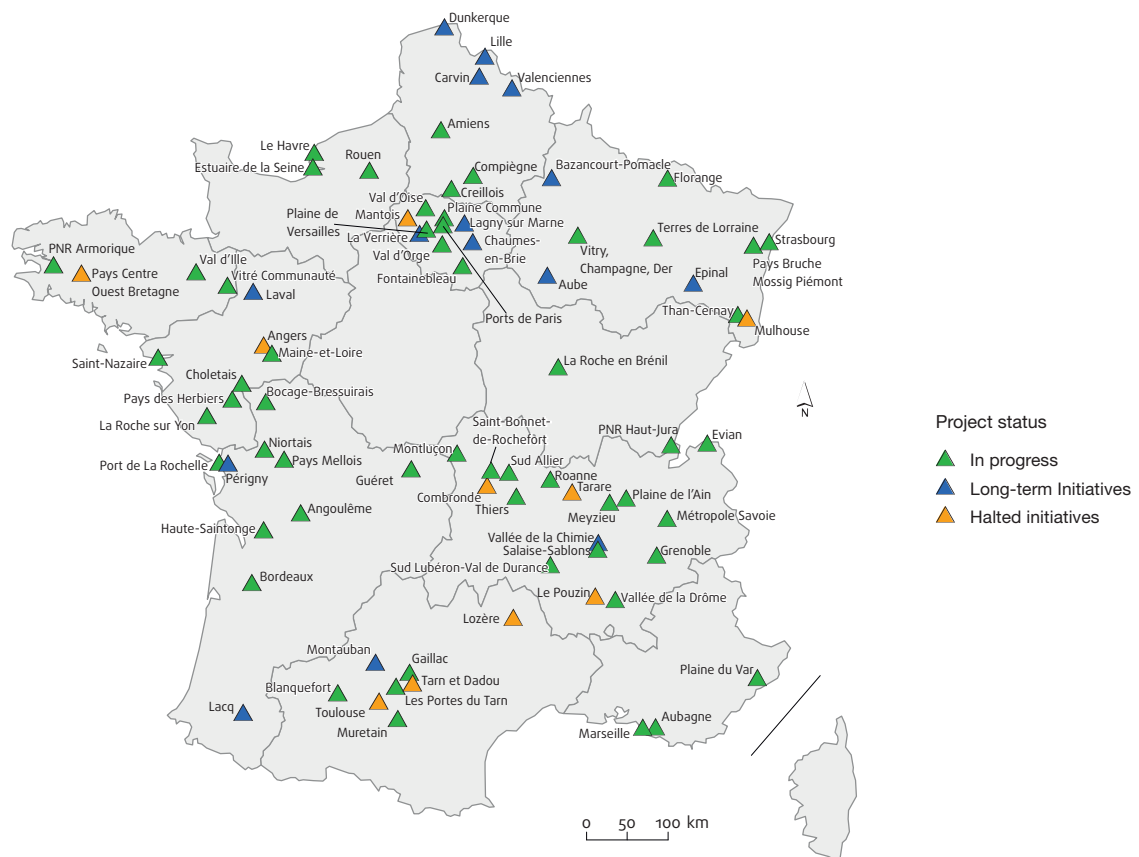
Dunkerque
Lille
Carvin
Valenciennes
Amiens
Le Havre
Estuaire de la Seine
Rouen
Compiègne
Bazancourt-Pomacle
Florange
Creillois
Val d'Oise
Plaine Commune
Mantois
Plaine de Versailles
Lagny sur Marne
La Verrière
Chaumes-en-Brie
Val d'Orge
Terres de Lorraine
Strasbourg
PNR Armorique
Pays Centre Ouest Bretagne
Val d'Ille
Vitré Communauté
Laval
Fontainebleau
Vitry, Champagne, Der
Aube
Epinal
Pays Bruche Mossig Piémont
Ports de Paris
Than-Cernay
Mulhouse
Angers
Maine-et-Loire
Saint-Nazaire
La Roche en Brénil
Choletais
Pays des Herbiers
Bocage-Bressuirais
La Roche sur Yon
Niortais
Port de La Rochelle
Pays Mellois
Périgny
Montluçon
Saint-Bonnet-de-Rochefort
Sud Allier
PNR Haut-Jura
Evian
Roanne
Tarare
Guéret
Combronde
Thiers
Plaine de l'Ain
Meyzieu
Métropole Savoie
Angoulême
Haute-Saintonge
Vallée de la Chimie
Salaise-Sablons
Grenoble
Sud Lubéron-Val de Durance
Bordeaux
Le Pouzin
Vallée de la Drôme
Lozère
Montauban
Gaillac
Tarn et Dadou
Blanquefort
Les Portes du Tarn
Toulouse
Lacq
Muretain
Plaine du Var
Aubagne
Marseille
N
0 50 100 km

Project status
In progress
Long-term Initiatives
Halted initiatives